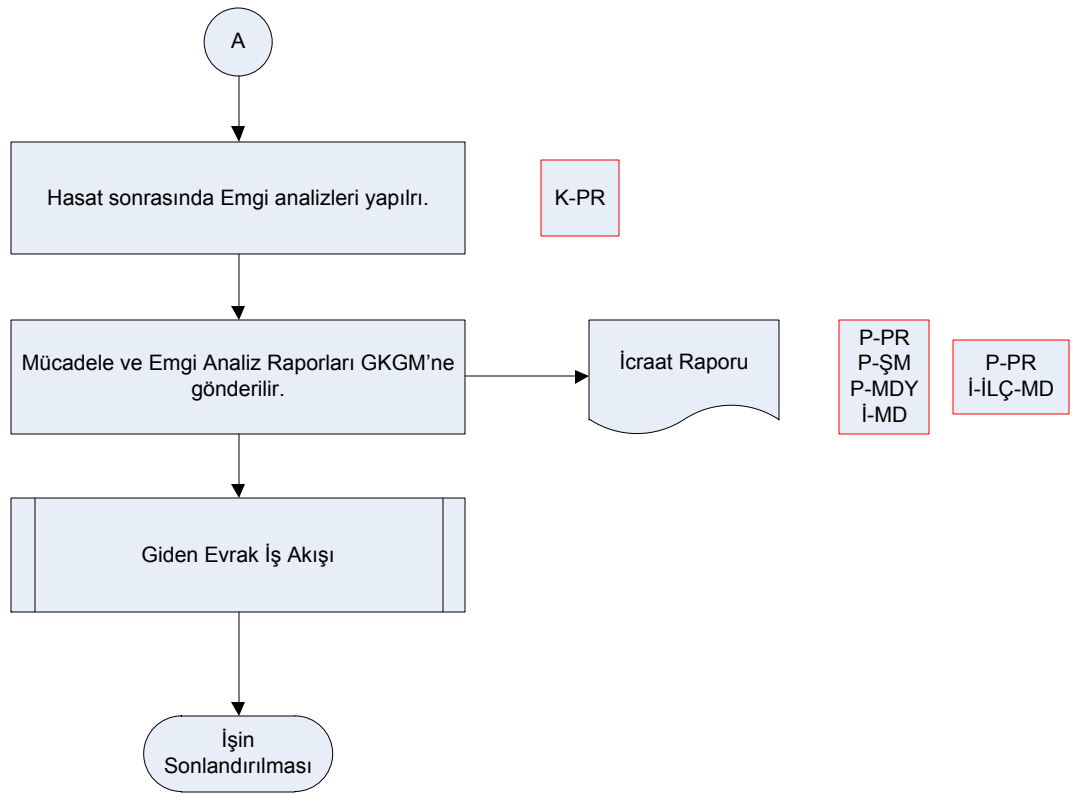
A

Hasat sonrasında Emgi analizleri yapılrı.

K-PR

Mücadele ve Emgi Analiz Raporları GKGM’ne gönderilir.

İcraat Raporu

P-PR
P-ŞM
P-MDY
İ-MD

P-PR
İ-İLÇ-MD

Giden Evrak İş Akışı

İşin Sonlandırılması